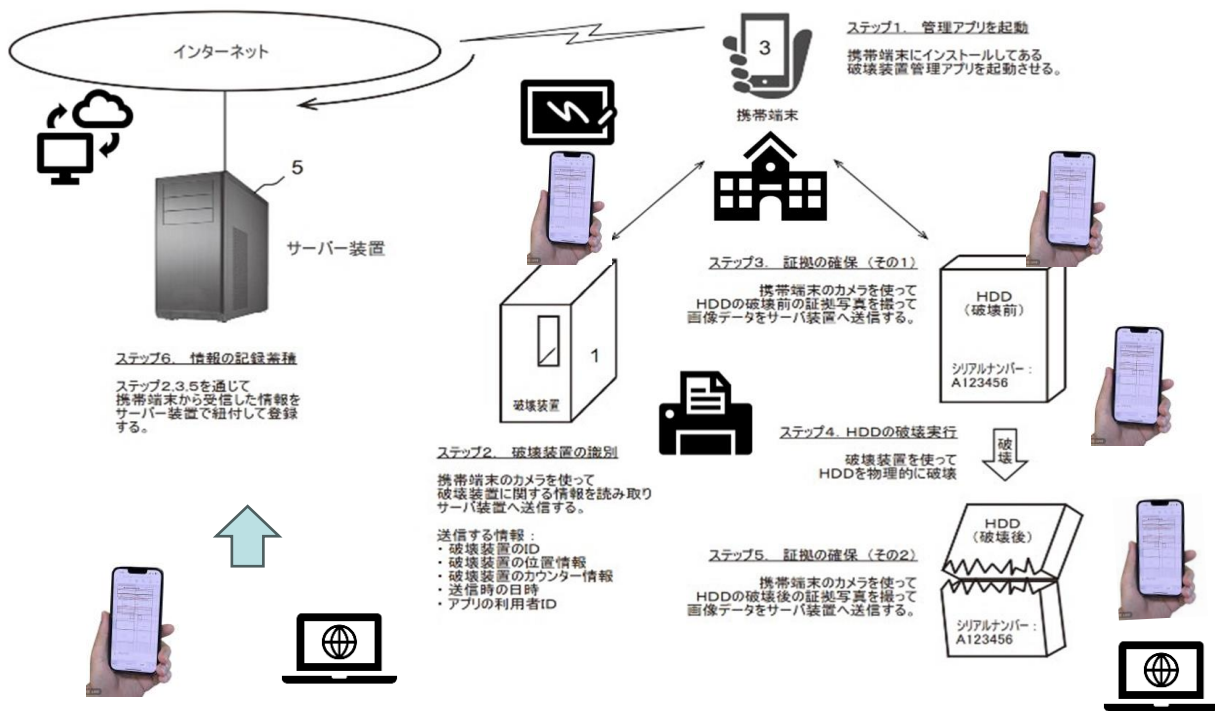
インターネット

3

ステップ1. 管理アプリを起動

携帯端末にインストールしてある破壊装置管理アプリを起動させる。

携帯端末

5

サーバー装置

ステップ3. 証拠の確保（その1）

携帯端末のカメラを使ってHDDの破壊前の証拠写真を撮って画像データをサーバ装置へ送信する。

HDD
（破壊前）

シリアルナンバー：
A123456

1

破壊装置

ステップ6. 情報の記録蓄積

ステップ2,3,5を通じて携帯端末から受信した情報をサーバー装置で紐付して登録する。

ステップ4. HDDの破壊実行

破壊

破壊装置を使ってHDDを物理的に破壊

ステップ2. 破壊装置の識別

携帯端末のカメラを使って破壊装置に関する情報を読み取りサーバ装置へ送信する。

送信する情報：
・破壊装置のID
・破壊装置の位置情報
・破壊装置のカウンター情報
・送信時の日時
・アプリの利用者ID

HDD
（破壊後）

ステップ5. 証拠の確保（その2）

携帯端末のカメラを使ってHDDの破壊後の証拠写真を撮って画像データをサーバ装置へ送信する。

シリアルナンバー：
A123456